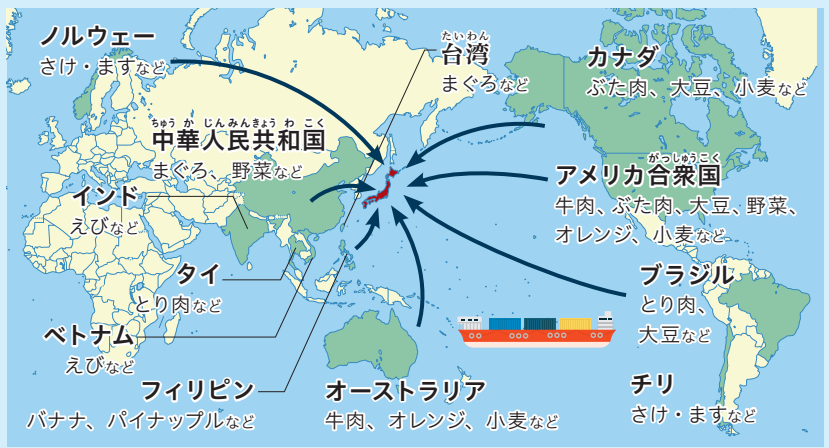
ノルウェー
さけ・ますなど

たいわん
台湾
まぐろなど

カナダ
ぶた肉、大豆、小麦など

ちゅうかじんみんきょうわこく
中華人民共和国
まぐろ、野菜など

インド
えびなど

がっしゅうこく
アメリカ合衆国
牛肉、ぶた肉、大豆、野菜、オレンジ、小麦など

タイ
とり肉など

ブラジル
とり肉、大豆など

ベトナム
えびなど

フィリピン
バナナ、パイナップルなど

オーストラリア
牛肉、オレンジ、小麦など

チリ
さけ・ますなど